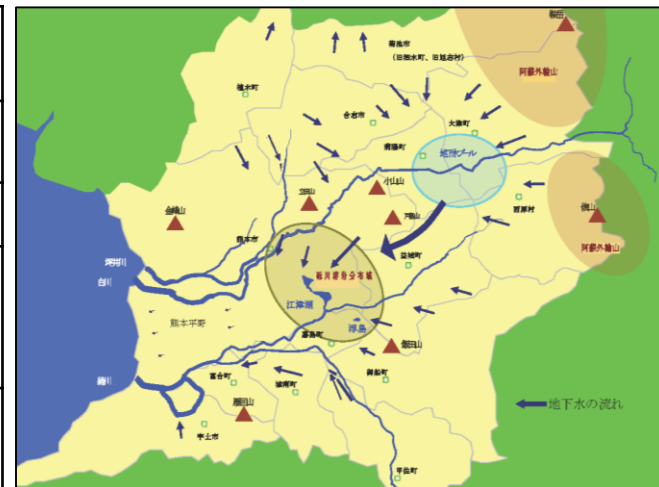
菊池市
（旧泗水町、旧旭志村）
根子岳
阿蘇外輪山
植木町
合志市
大津町
菊陽町
地下水プール
小山
立田山
西原村
俵山
金峰山
戸島山
阿蘇外輪山
熊本市
益城町
坪井川
白川
砥川溶岩分布域
江津湖
浮島
熊本平野
嘉島町
飯田山
緑川
富合町
御船町
城南町
雁回山
宇土市
甲佐町
地下水の流れ